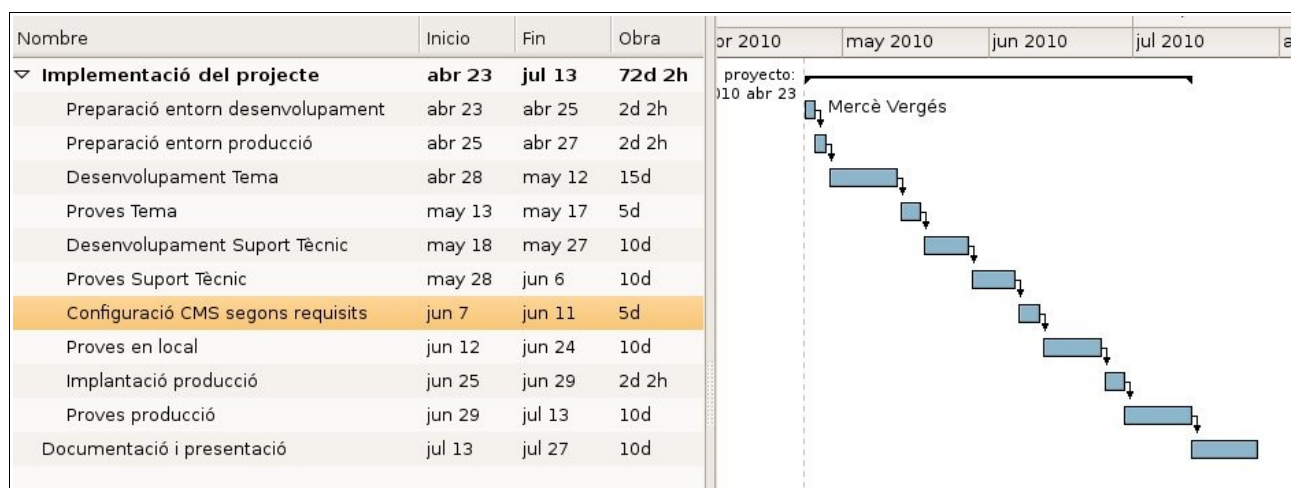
| Nombre | Inicio | Fin | Obra |
|---|---|---|---|
| ▽ Implementació del projecte | abr 23 | jul 13 | 72d 2h |
| Preparació entorn desenvolupament | abr 23 | abr 25 | 2d 2h |
| Preparació entorn producció | abr 25 | abr 27 | 2d 2h |
| Desenvolupament Tema | abr 28 | may 12 | 15d |
| Proves Tema | may 13 | may 17 | 5d |
| Desenvolupament Suport Tècnic | may 18 | may 27 | 10d |
| Proves Suport Tècnic | may 28 | jun 6 | 10d |
| Configuració CMS segons requisits | jun 7 | jun 11 | 5d |
| Proves en local | jun 12 | jun 24 | 10d |
| Implantació producció | jun 25 | jun 29 | 2d 2h |
| Proves producció | jun 29 | jul 13 | 10d |
| Documentació i presentació | jul 13 | jul 27 | 10d |

or 2010 may 2010 jun 2010 jul 2010 a

proyecto:
)10 abr 23

Mercè Vergés